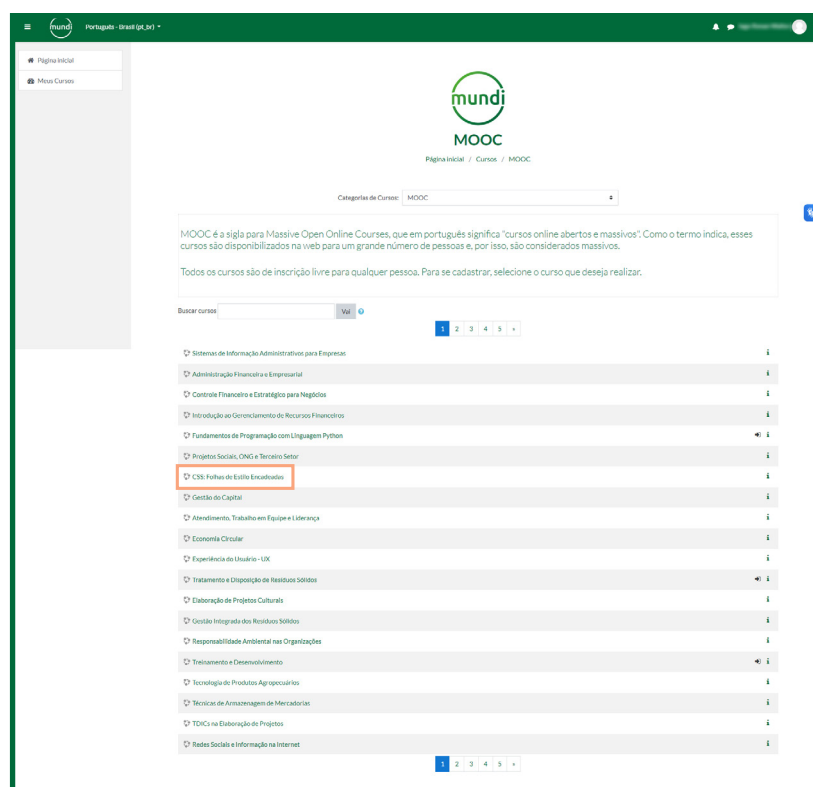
mundi Português - Brasil (pt_br)

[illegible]

Página inicial
Meus Cursos

mundi
MOOC
Página inicial / Cursos / MOOC

Categorias de Cursos: MOOC

MOOC é a sigla para Massive Open Online Courses, que em português significa "cursos online abertos e massivos". Como o termo indica, esses cursos são disponibilizados na web para um grande número de pessoas e, por isso, são considerados massivos.

Todos os cursos são de inscrição livre para qualquer pessoa. Para se cadastrar, selecione o curso que deseja realizar.

Buscar cursos Vai

1 2 3 4 5 »

Sistemas de Informação Administrativos para Empresas
Administração Financeira e Empresarial
Controle Financeiro e Estratégico para Negócios
Introdução ao Gerenciamento de Recursos Financeiros
Fundamentos de Programação com Linguagem Python
Projetos Sociais, ONG e Terceiro Setor
CSS: Folhas de Estilo Encadeadas
Gestão do Capital
Atendimento, Trabalho em Equipe e Liderança
Economia Circular
Experiência do Usuário - UX
Tratamento e Disposição de Resíduos Sólidos
Elaboração de Projetos Culturais
Gestão Integrada dos Resíduos Sólidos
Responsabilidade Ambiental nas Organizações
Treinamento e Desenvolvimento
Tecnologia de Produtos Agropecuários
Técnicas de Armazenagem de Mercadorias
TDICs na Elaboração de Projetos
Redes Sociais e Informação na Internet

1 2 3 4 5 »